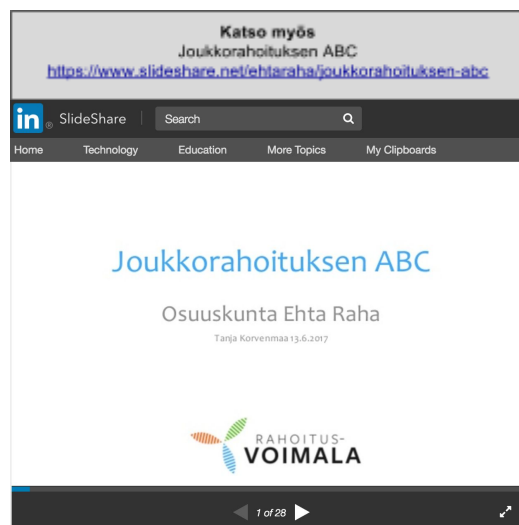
Katso myös
Joukkorahoituksen ABC
https://www.slideshare.net/ehtaraha/joukkorahoituksen-abc

in SlideShare Search

Home Technology Education More Topics My Clipboards

Joukkorahoituksen ABC

Osuuskunta Ehta Raha

Tanja Korvenmaa 13.6.2017

RAHOITUS-
VOIMALA

1 of 28